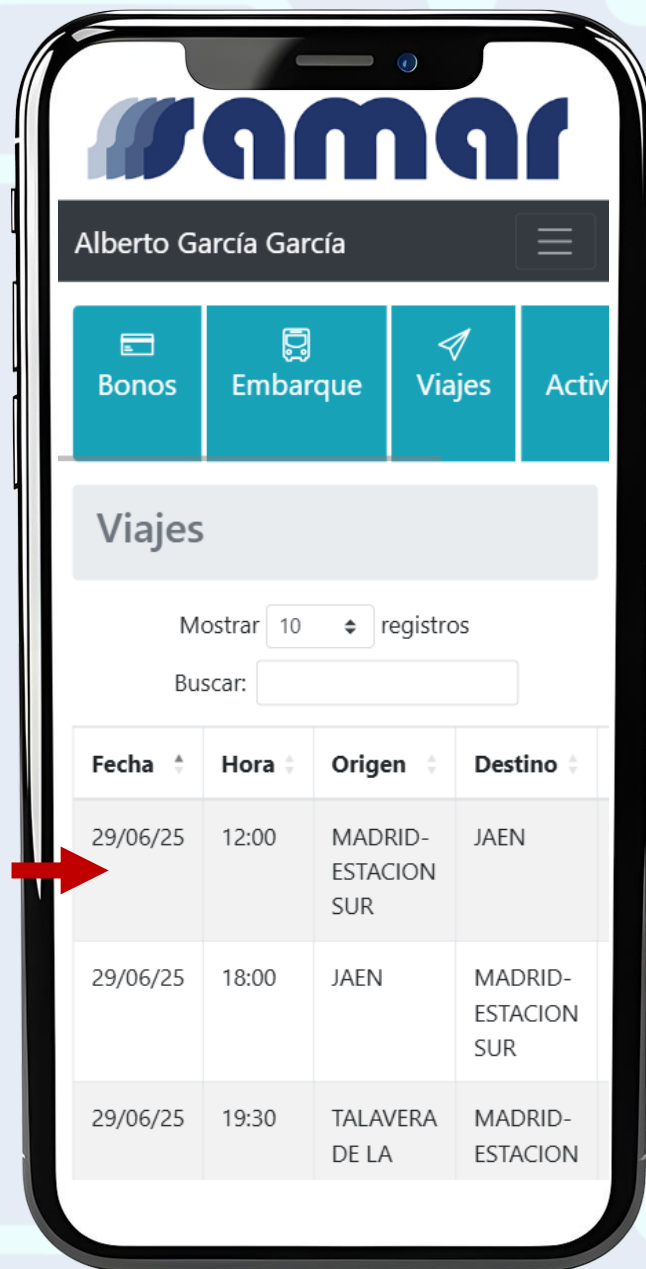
samar

Alberto García García

Bonos

Embarque

Viajes

Activ

Viajes

Mostrar 10 registros

Buscar:

| Fecha | Hora | Origen | Destino |
|---|---|---|---|
| 29/06/25 | 12:00 | MADRID-ESTACION SUR | JAEN |
| 29/06/25 | 18:00 | JAEN | MADRID-ESTACION SUR |
| 29/06/25 | 19:30 | TALAVERA DE LA | MADRID-ESTACION |